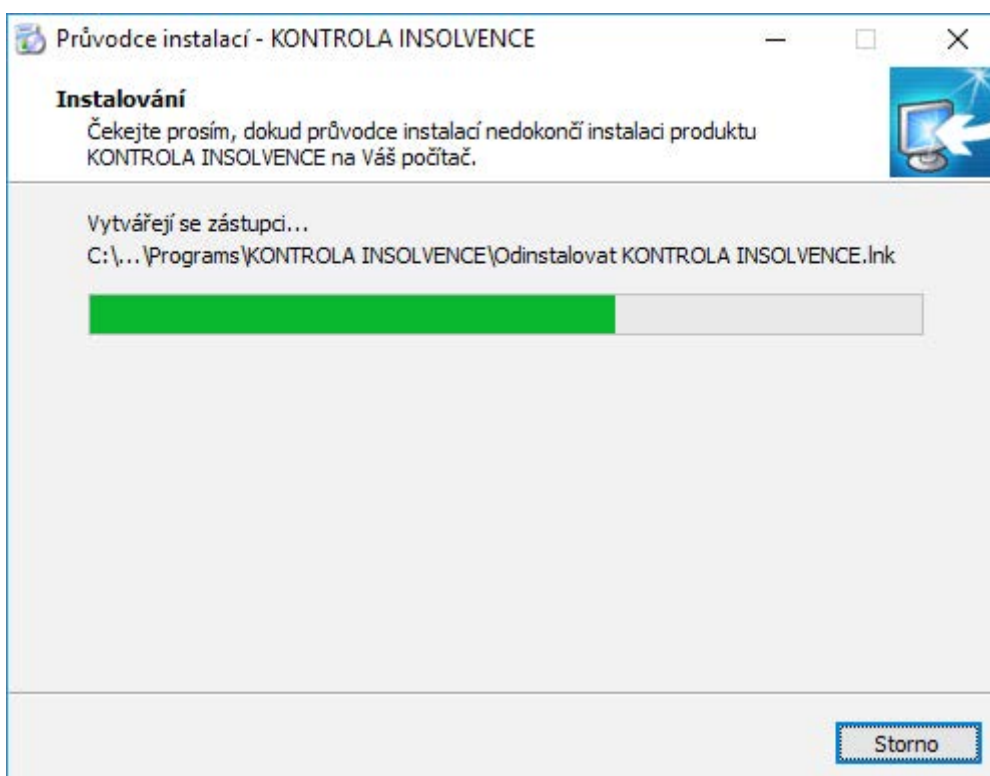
Průvodce instalací - KONTROLA INSOLVENCE

Instalování

Čekejte prosím, dokud průvodce instalací nedokončí instalaci produktu KONTROLA INSOLVENCE na Váš počítač.

Vytvářejí se zástupci...

C:\...\Programs\KONTROLA INSOLVENCE\Odinstalovat KONTROLA INSOLVENCE.lnk

Storno